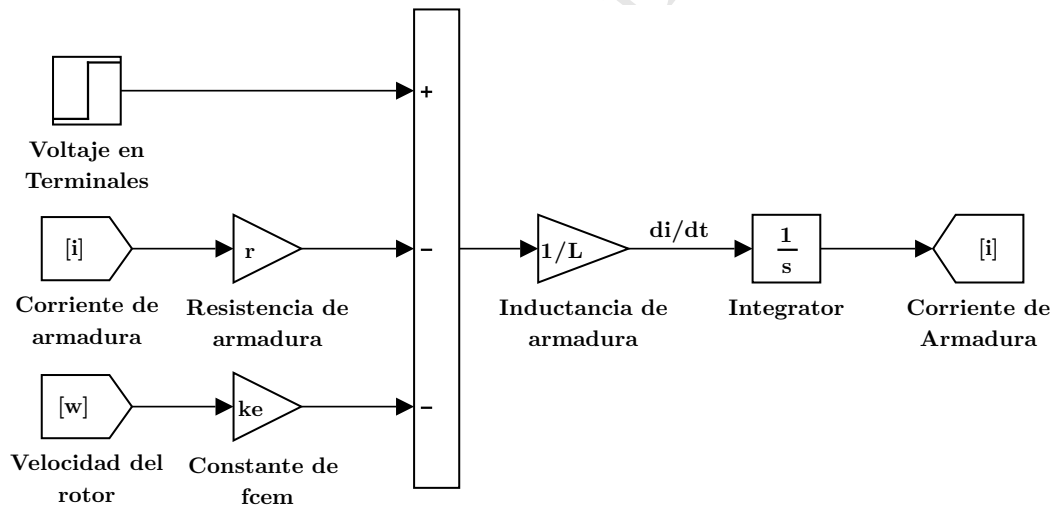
+

Voltaje en Terminales

[i]

r

–

1/L

di/dt

$\frac{1}{s}$

[i]

Corriente de armadura

Resistencia de armadura

Inductancia de armadura

Integrator

Corriente de Armadura

[w]

ke

–

Velocidad del rotor

Constante de fcem